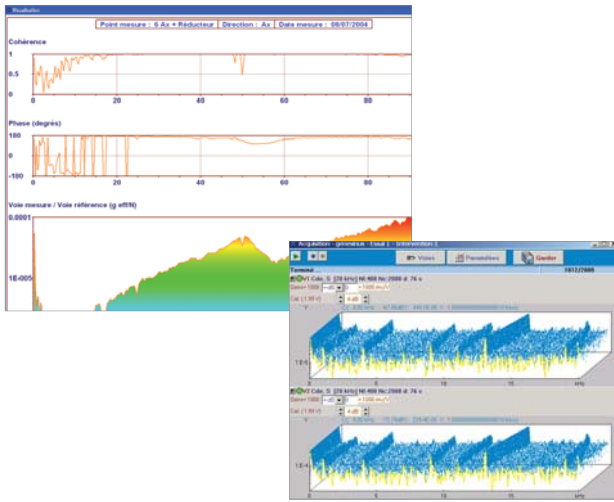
Résultats

Point mesure : 6 Ax + Réducteur | Direction : Ax | Date mesure : 08/07/2004

Cohérence

1

0.5

0

0 20 40 60 80

Phase (degrés)

180

0

-180

0 20 40 60 80

Voie mesure / Voie référence (g eff/N)

0.0001

1E-005

Acquisition - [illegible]

Voies

Paramètres

Garder

Terminé 18/12/2005

V1 Cde_S [20 kHz] Nl:400 Nc:2000 d: 76 s

Cal (1.00 V) 4 dB

1E-5

0 5 10 15 kHz

V1 Cde_S [20 kHz] Nl:400 Nc:2000 d: 76 s

Cal (1.00 V) 4 dB

1E-4

0 5 10 15 kHz